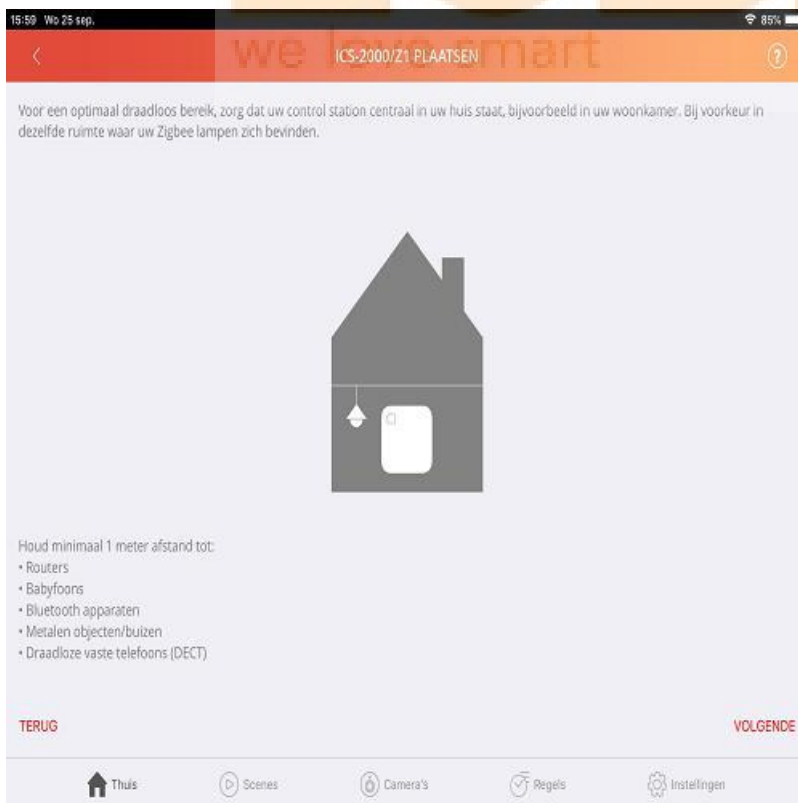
15:59 Wo 25 sep.

85%

we love smart

ICS-2000/Z1 PLAATSEN

?

Voor een optimaal draadloos bereik, zorg dat uw control station centraal in uw huis staat, bijvoorbeeld in uw woonkamer. Bij voorkeur in dezelfde ruimte waar uw Zigbee lampen zich bevinden.

Houd minimaal 1 meter afstand tot:
• Routers
• Babyfoons
• Bluetooth apparaten
• Metalen objecten/buizen
• Draadloze vaste telefoons (DECT)

TERUG

VOLGENDE

Thuis

Scenes

Camera's

Regels

Instellingen